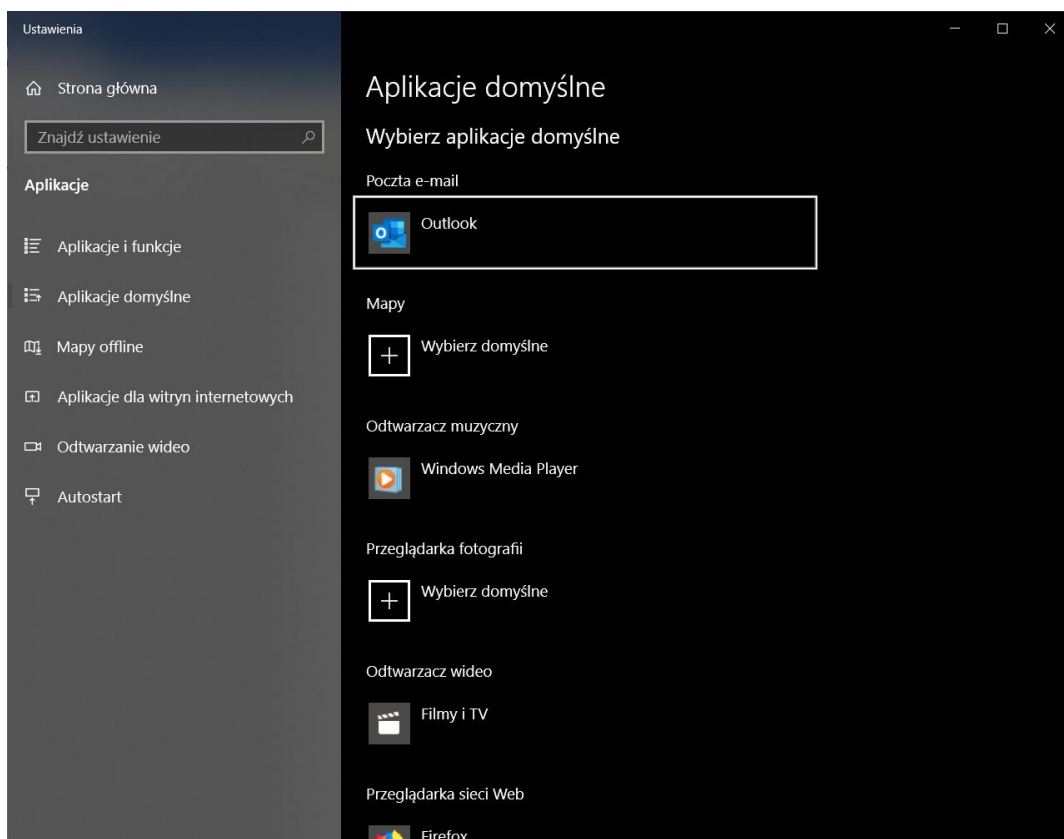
Ustawienia

Strona główna

Znajdź ustawienie

Aplikacje

Aplikacje i funkcje

Aplikacje domyślne

Mapy offline

Aplikacje dla witryn internetowych

Odtwarzanie wideo

Autostart

Aplikacje domyślne

Wybierz aplikacje domyślne

Poczta e-mail

Outlook

Mapy

Wybierz domyślne

Odtwarzacz muzyczny

Windows Media Player

Przeglądarka fotografii

Wybierz domyślne

Odtwarzacz wideo

Filmy i TV

Przeglądarka sieci Web

Firefox